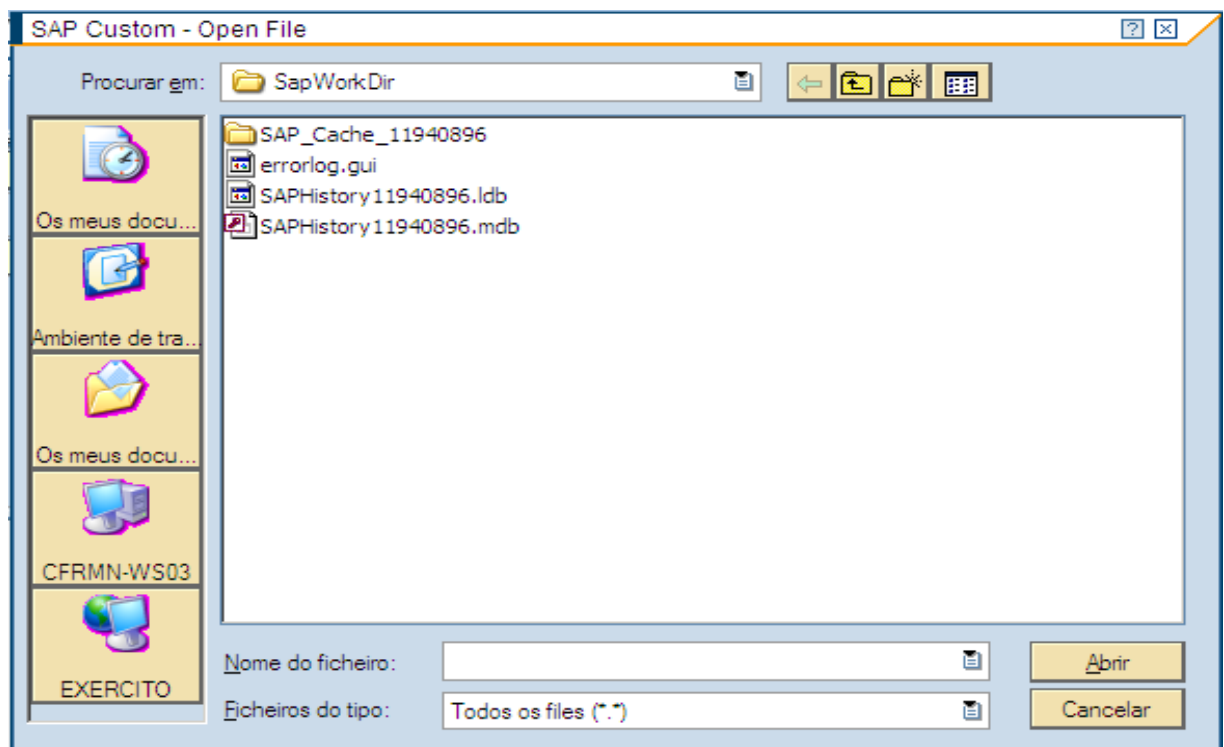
SAP Custom - Open File

Procurar em: SapWorkDir

SAP_Cache_11940896
errorlog.gui
SAPHistory11940896.ldb
SAPHistory11940896.mdb

Os meus docu...
Ambiente de tra...
Os meus docu...
CFRMN-WS03
EXERCITO

Nome do ficheiro:
Ficheiros do tipo: Todos os files (*.*)

Abrir
Cancelar